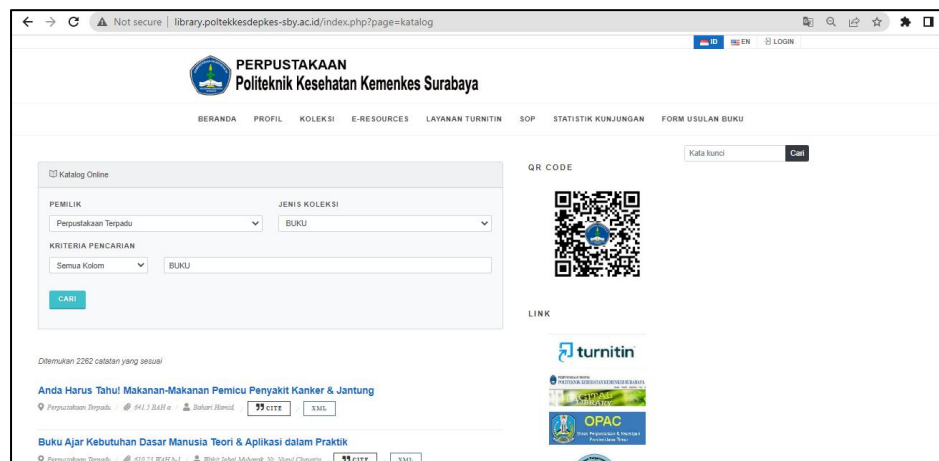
Not secure | library.poltekkesdepkes-sby.ac.id/index.php?page=katalog

ID EN LOGIN

PERPUSTAKAAN
Politeknik Kesehatan Kemenkes Surabaya

BERANDA PROFIL KOLEKSI E-RESOURCES LAYANAN TURNITIN SOP STATISTIK KUNJUNGAN FORM USULAN BUKU

Kata kunci Cari

Katalog Online

PEMILIK
Perpustakaan Terpadu

JENIS KOLEKSI
BUKU

KRITERIA PENCARIAN
Semua Kolom
BUKU

CARI

QR CODE

LINK

turnitin

OPAC

Ditemukan 2262 catatan yang sesuai

Anda Harus Tahu! Makanan-Makanan Pemicu Penyakit Kanker & Jantung
Perpustakaan Terpadu / 641.3 BAH a / Bahari Hamid, CITE XML

Buku Ajar Kebutuhan Dasar Manusia Teori & Aplikasi dalam Praktik
Perpustakaan Terpadu / 610.73 WAH b-1 / Wahit Iqbal Mubarak, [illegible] CITE XML